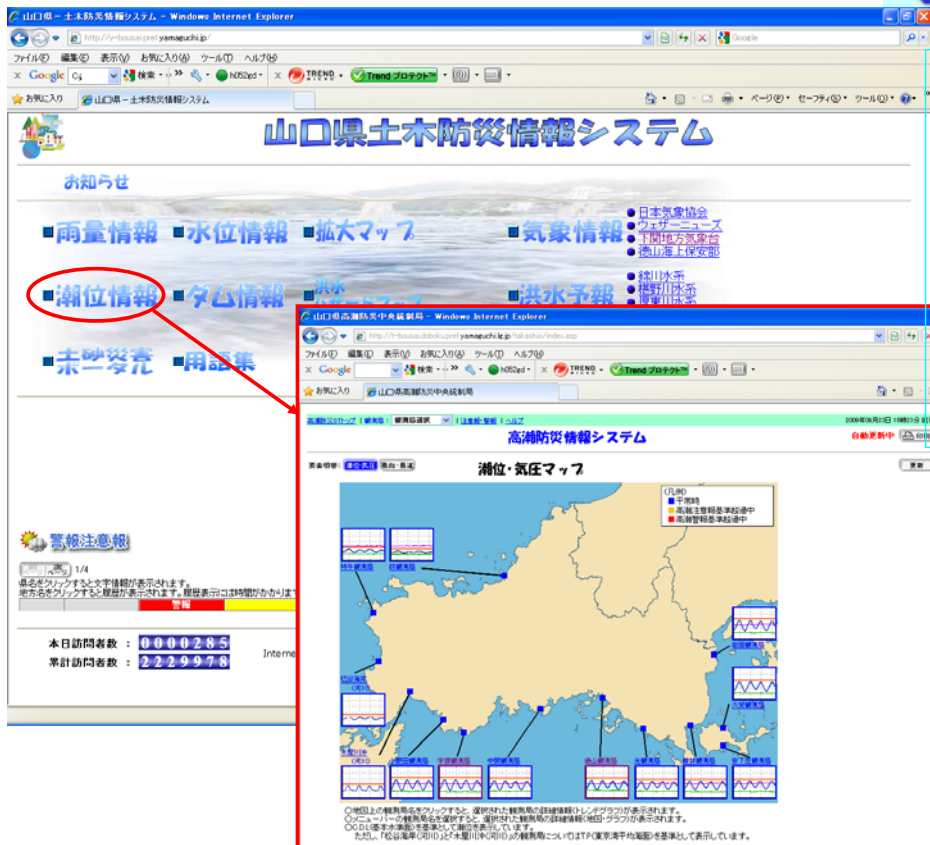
山口県 - 土木防災情報システム - Windows Internet Explorer

http://y-bousai.pref.yamaguchi.jp/

Google

ファイル(F) 編集(E) 表示(V) お気に入り(A) ツール(T) ヘルプ(H)

Google 検索 h052ed TREND Trend プロテクト

お気に入り 山口県 - 土木防災情報システム

ページ(P) セーフティ(S) ツール(O)

山口県土木防災情報システム

お知らせ

■雨量情報 ■水位情報 ■拡大マップ ■気象情報

● 日本気象協会
● ウェザーニューズ
● 下関地方気象台
● 徳山海上保安部

■潮位情報 ■ダム情報 ■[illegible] ■洪水予報

● 錦川水系
● 椹野川水系
● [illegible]

■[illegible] ■用語集

警報注意報

1/4

県名をクリックすると文字情報が表示されます。
地方名をクリックすると履歴が表示されます。履歴表示には時間がかかりま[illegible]

警報

本日訪問者数 : 0000285
累計訪問者数 : 2229978

Interne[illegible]

山口県高潮防災中央統制局 - Windows Internet Explorer

http://t-bousai.doboku.pref.yamaguchi.jp/takashio/index.asp

ファイル(F) 編集(E) 表示(V) お気に入り(A) ツール(T) ヘルプ(H)

Google 検索 h052ed TREND Trend プロテクト

お気に入り 山口県高潮防災中央統制局

高潮防災情報システム

2009年09月23日 10時22分

自動更新中

画面切替: 潮位・気圧 風向・風速

潮位・気圧マップ

更新

(凡例)
■ 平常時
■ 高潮注意報基準超過中
■ 高潮警報基準超過中

○地図上の観測局名をクリックすると、選択された観測局の詳細情報(トレンドグラフ)が表示されます。
○メニューバーの観測局名を選択すると、選択された観測局の詳細情報(地図・グラフ)が表示されます。
○C.D.L(基本水準面)を基準として潮位を表示しています。
ただし、「松谷海岸(河川)」と「木屋川中(河川)」の観測局についてはT.P.(東京湾平均海面)を基準として表示しています。